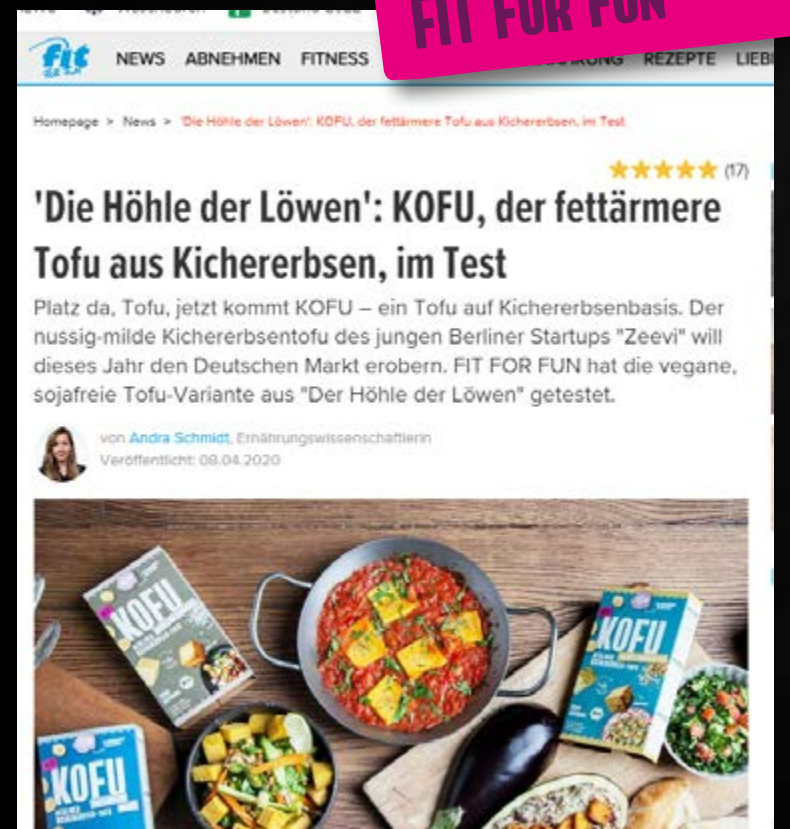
FIT FOR FUN

fit NEWS ABNEHMEN FITNESS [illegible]RUNG REZEPTE LIEB

Homepage > News > 'Die Höhle der Löwen': KOFU, der fettärmere Tofu aus Kichererbsen, im Test

(17)

'Die Höhle der Löwen': KOFU, der fettärmere Tofu aus Kichererbsen, im Test

Platz da, Tofu, jetzt kommt KOFU – ein Tofu auf Kichererbsenbasis. Der nussig-milde Kichererbsentofu des jungen Berliner Startups "Zeevi" will dieses Jahr den Deutschen Markt erobern. FIT FOR FUN hat die vegane, sojafreie Tofu-Variante aus "Der Höhle der Löwen" getestet.

von Andra Schmidt, Ernährungswissenschaftlerin
Veröffentlicht: 08.04.2020

KOFU

KOFU

KOFU